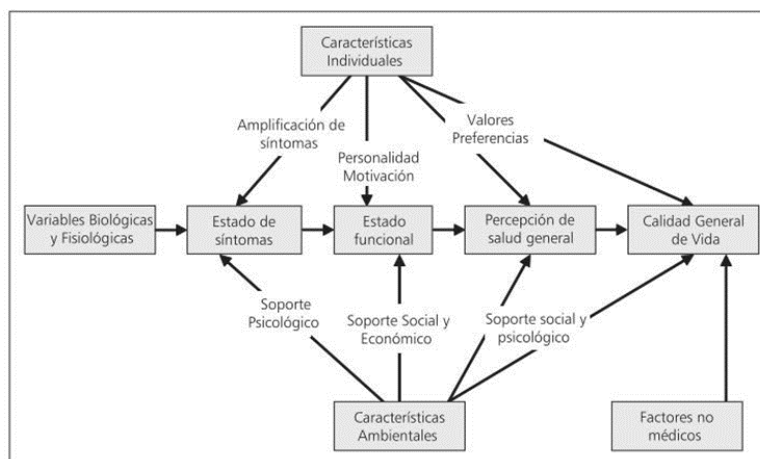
Características Individuales

Amplificación de síntomas

Personalidad Motivación

Valores Preferencias

Variables Biológicas y Fisiológicas

Estado de síntomas

Estado funcional

Percepción de salud general

Calidad General de Vida

Soporte Psicológico

Soporte Social y Económico

Soporte social y psicológico

Características Ambientales

Factores no médicos